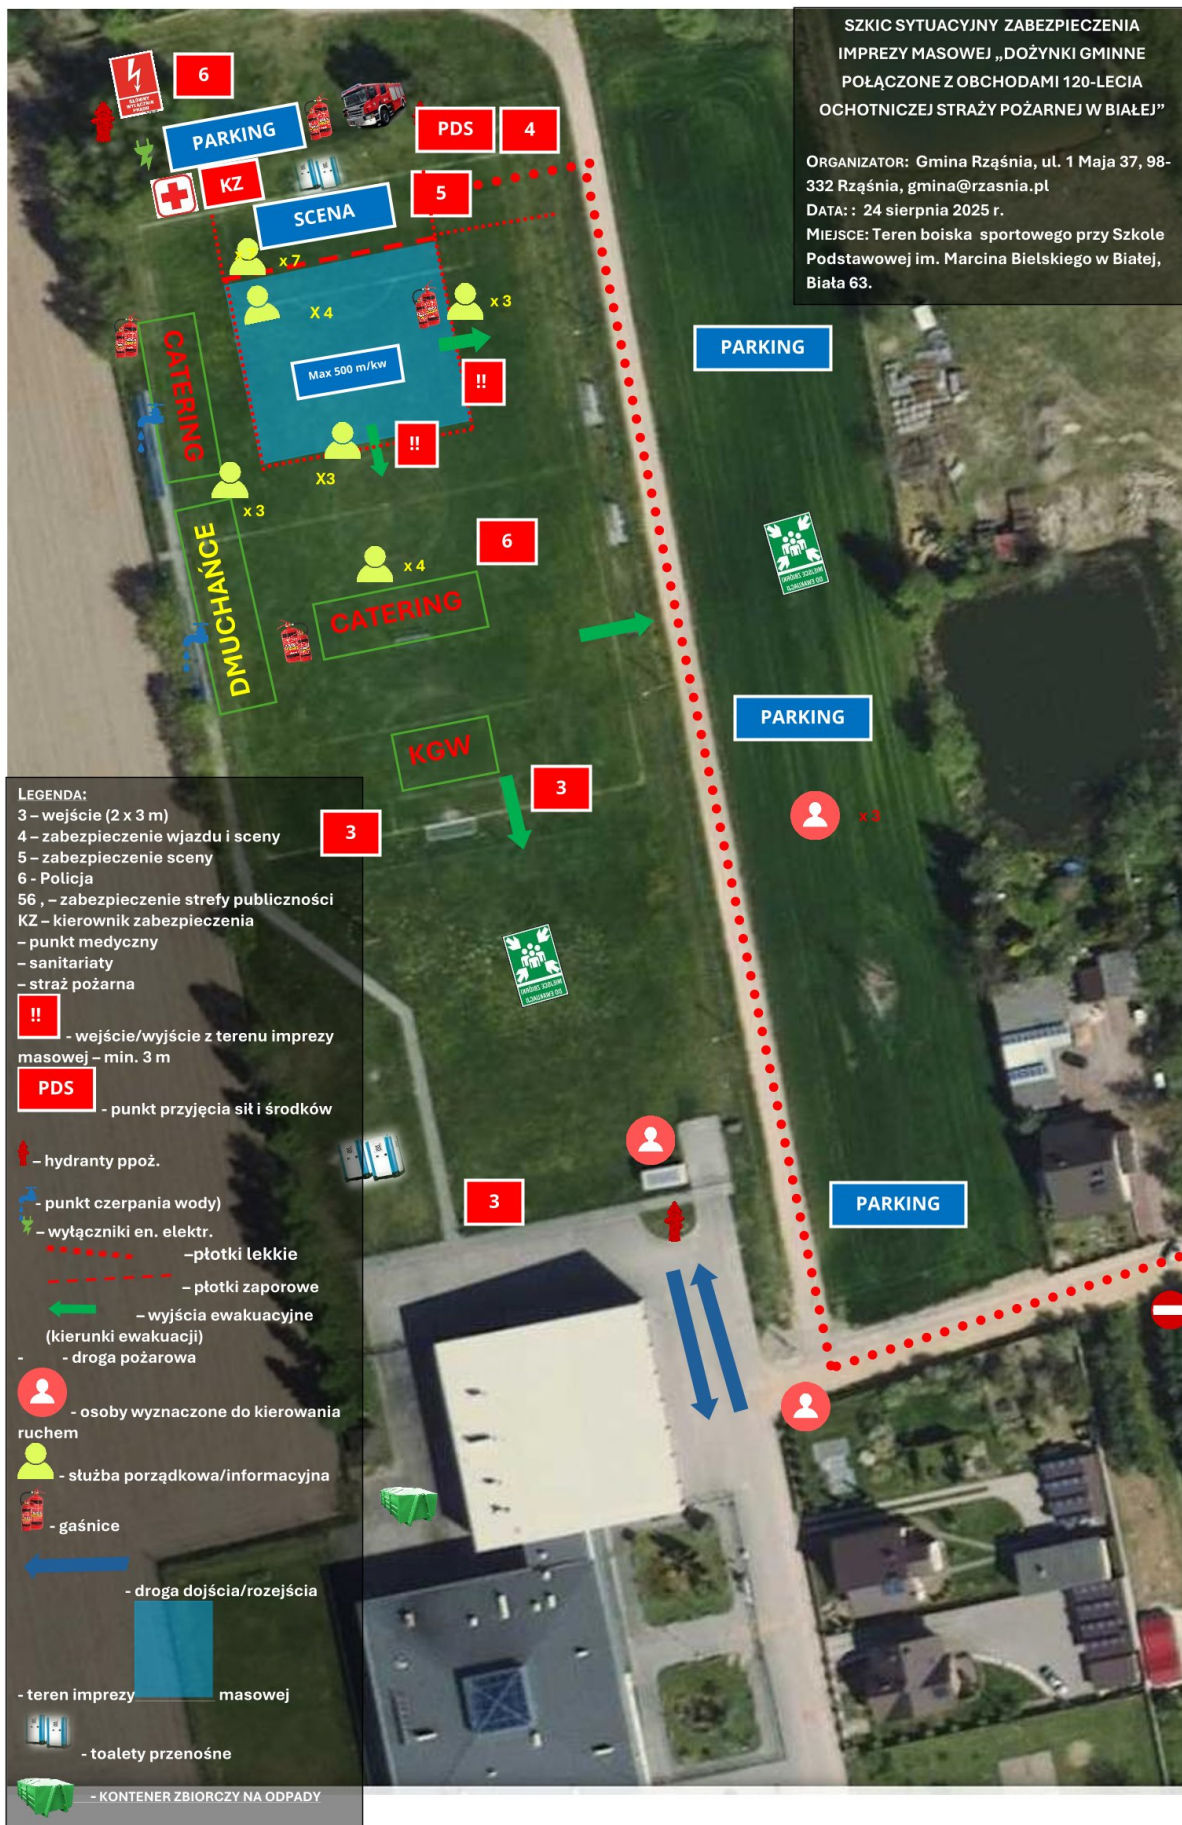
SZKIC SYTUACYJNY ZABEZPIECZENIA IMPREZY MASOWEJ „DOŻYNKI GMINNE POŁĄCZONE Z OBCHODAMI 120-LECIA OCHOTNICZEJ STRAŻY POŻARNEJ W BIAŁEJ"

ORGANIZATOR: Gmina Rząśnia, ul. 1 Maja 37, 98-332 Rząśnia, gmina@rzasnia.pl
DATA: : 24 sierpnia 2025 r.
MIEJSCE: Teren boiska sportowego przy Szkole Podstawowej im. Marcina Bielskiego w Białej, Biała 63.

6
PARKING
PDS
4
KZ
5
SCENA
x 7
X 4
x 3
Max 500 m/kw
!!
CATERING
!!
X3
x 3
6
DMUCHAŃCE
x 4
CATERING
PARKING
PARKING
KGW
3
3
x 3
3
PARKING

LEGENDA:
3 – wejście (2 x 3 m)
4 – zabezpieczenie wjazdu i sceny
5 – zabezpieczenie sceny
6 - Policja
56 , – zabezpieczenie strefy publiczności
KZ – kierownik zabezpieczenia
– punkt medyczny
– sanitariaty
– straż pożarna
!! - wejście/wyjście z terenu imprezy masowej – min. 3 m
PDS - punkt przyjęcia sił i środków
– hydranty ppoż.
- punkt czerpania wody)
– wyłączniki en. elektr.
–płotki lekkie
– płotki zaporowe
– wyjścia ewakuacyjne (kierunki ewakuacji)
- - droga pożarowa
- osoby wyznaczone do kierowania ruchem
- służba porządkowa/informacyjna
- gaśnice
- droga dojścia/rozejścia
- teren imprezy masowej
- toalety przenośne
- KONTENER ZBIORCZY NA ODPADY